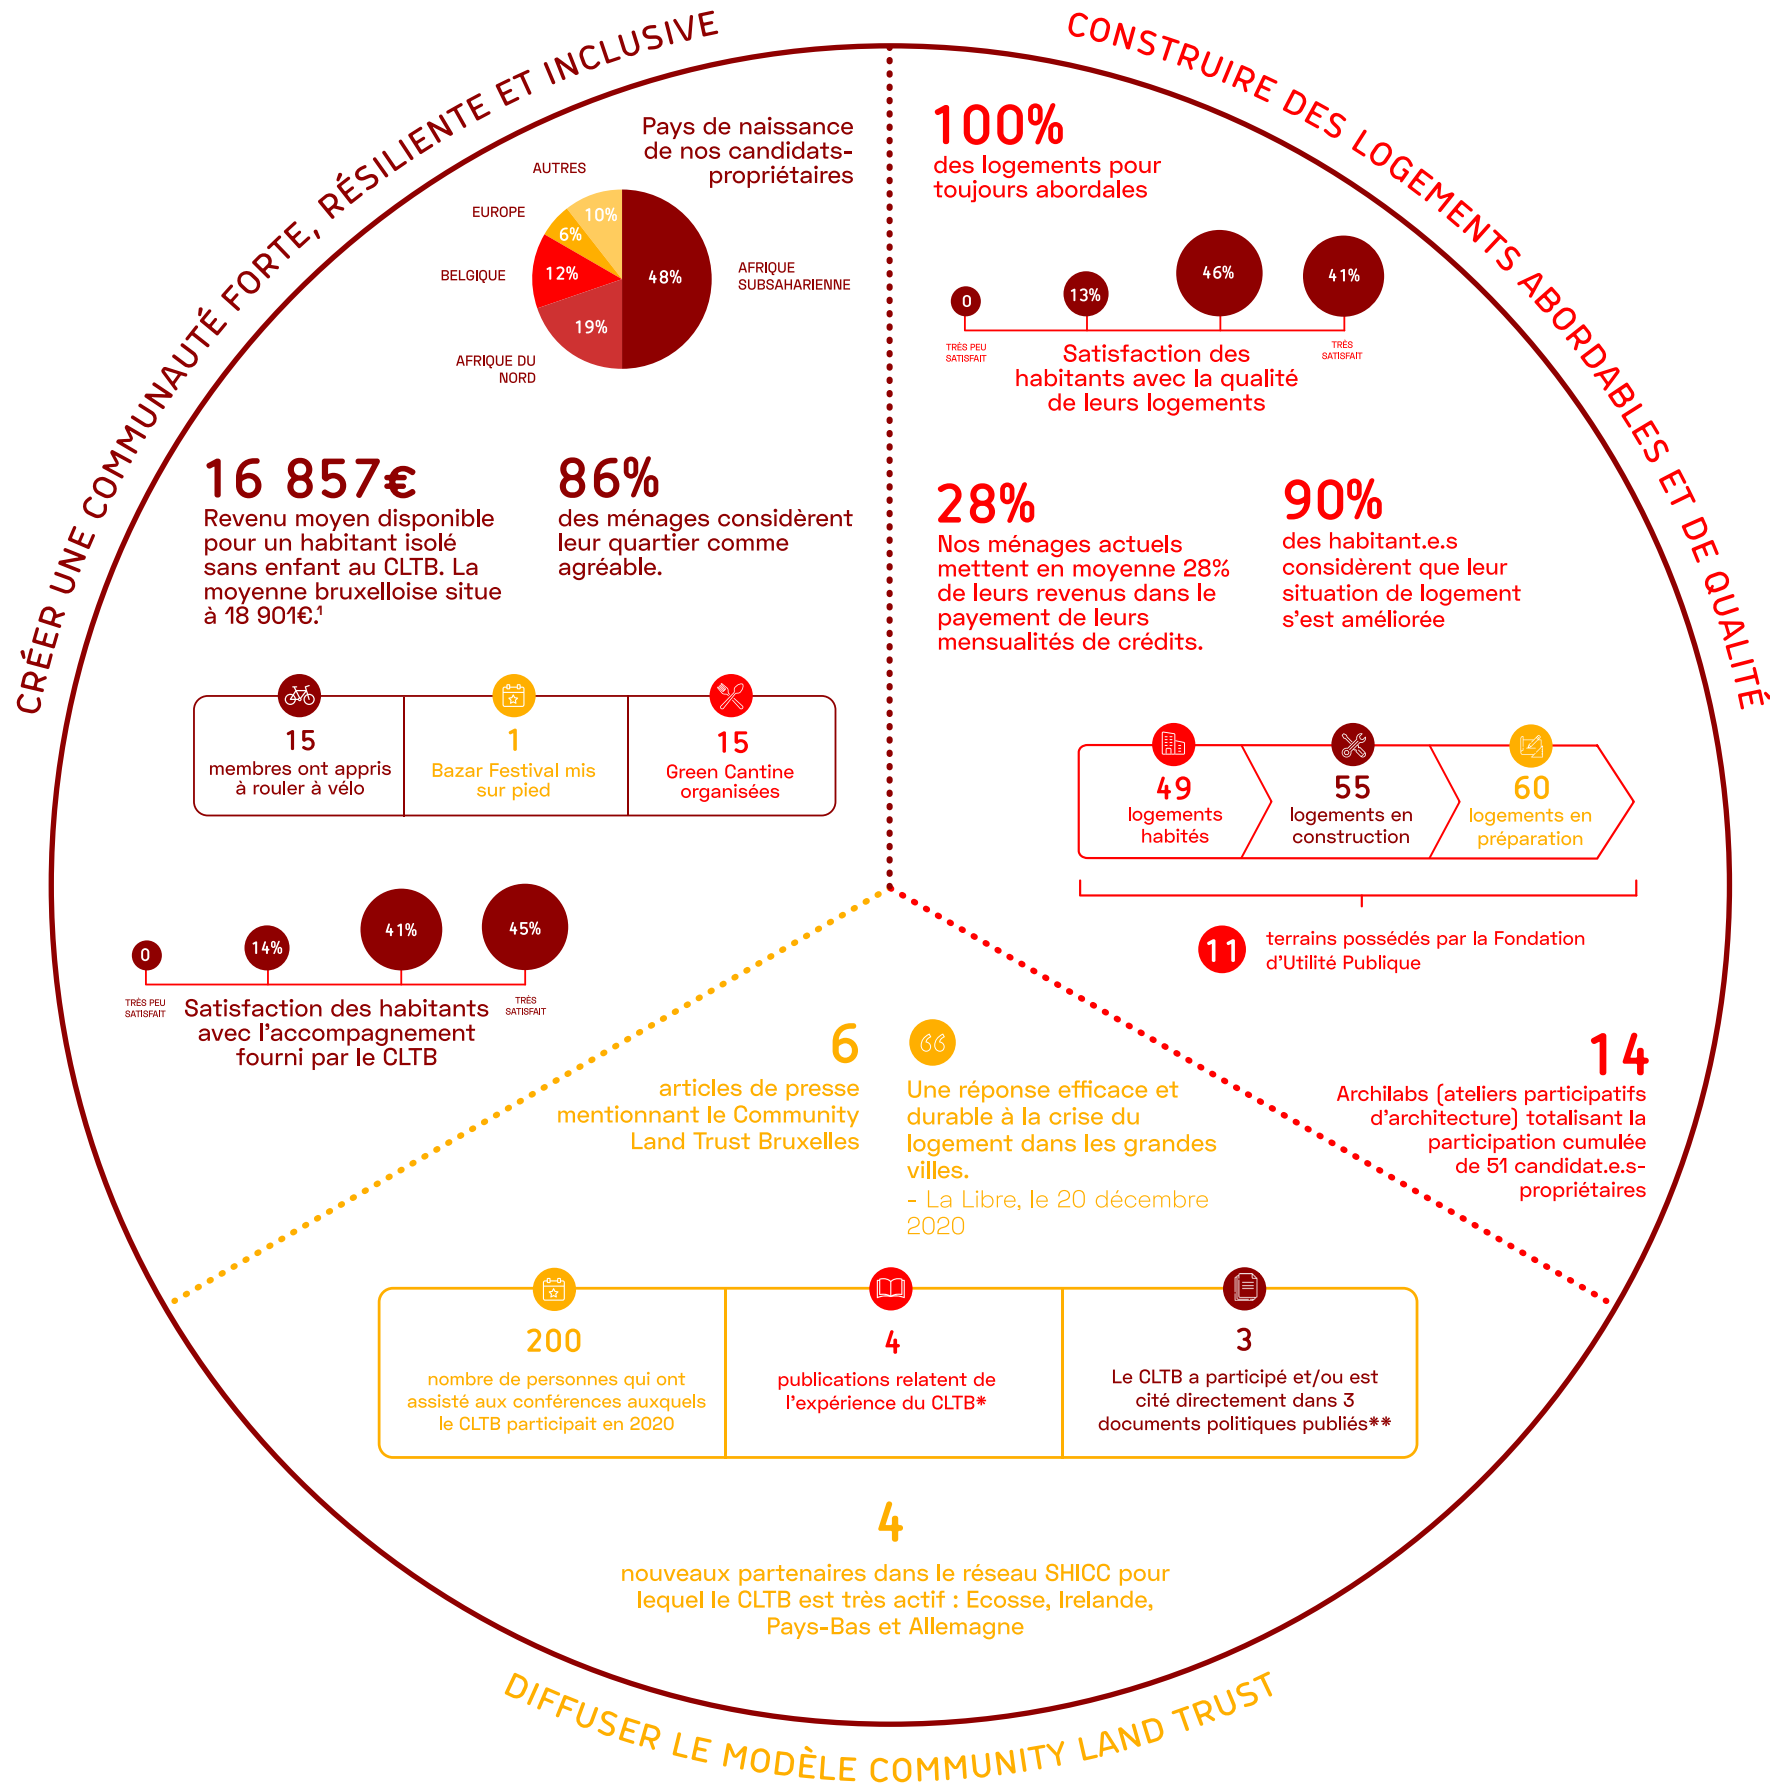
CRÉER UNE COMMUNAUTÉ FORTE, RÉSILIENTE ET INCLUSIVE

Pays de naissance de nos candidats-propriétaires

AUTRES
EUROPE
BELGIQUE
AFRIQUE DU NORD
AFRIQUE SUBSAHARIENNE
10%
6%
12%
19%
48%

16 857€
Revenu moyen disponible pour un habitant isolé sans enfant au CLTB. La moyenne bruxelloise situe à 18 901€.¹

86%
des ménages considèrent leur quartier comme agréable.

15
membres ont appris à rouler à vélo

1
Bazar Festival mis sur pied

15
Green Cantine organisées

0
14%
41%
45%
TRÈS PEU SATISFAIT
TRÈS SATISFAIT
Satisfaction des habitants avec l'accompagnement fourni par le CLTB

CONSTRUIRE DES LOGEMENTS ABORDABLES ET DE QUALITÉ

100%
des logements pour toujours abordales

0
13%
46%
41%
TRÈS PEU SATISFAIT
TRÈS SATISFAIT
Satisfaction des habitants avec la qualité de leurs logements

28%
Nos ménages actuels mettent en moyenne 28% de leurs revenus dans le payement de leurs mensualités de crédits.

90%
des habitant.e.s considèrent que leur situation de logement s'est améliorée

49
logements habités

55
logements en construction

60
logements en préparation

11
terrains possédés par la Fondation d'Utilité Publique

14
Archilabs (ateliers participatifs d'architecture) totalisant la participation cumulée de 51 candidat.e.s-propriétaires

6
articles de presse mentionnant le Community Land Trust Bruxelles

Une réponse efficace et durable à la crise du logement dans les grandes villes.
- La Libre, le 20 décembre 2020

200
nombre de personnes qui ont assisté aux conférences auxquels le CLTB participait en 2020

4
publications relatent de l'expérience du CLTB*

3
Le CLTB a participé et/ou est cité directement dans 3 documents politiques publiés**

4
nouveaux partenaires dans le réseau SHICC pour lequel le CLTB est très actif : Ecosse, Irelande, Pays-Bas et Allemagne

DIFFUSER LE MODÈLE COMMUNITY LAND TRUST